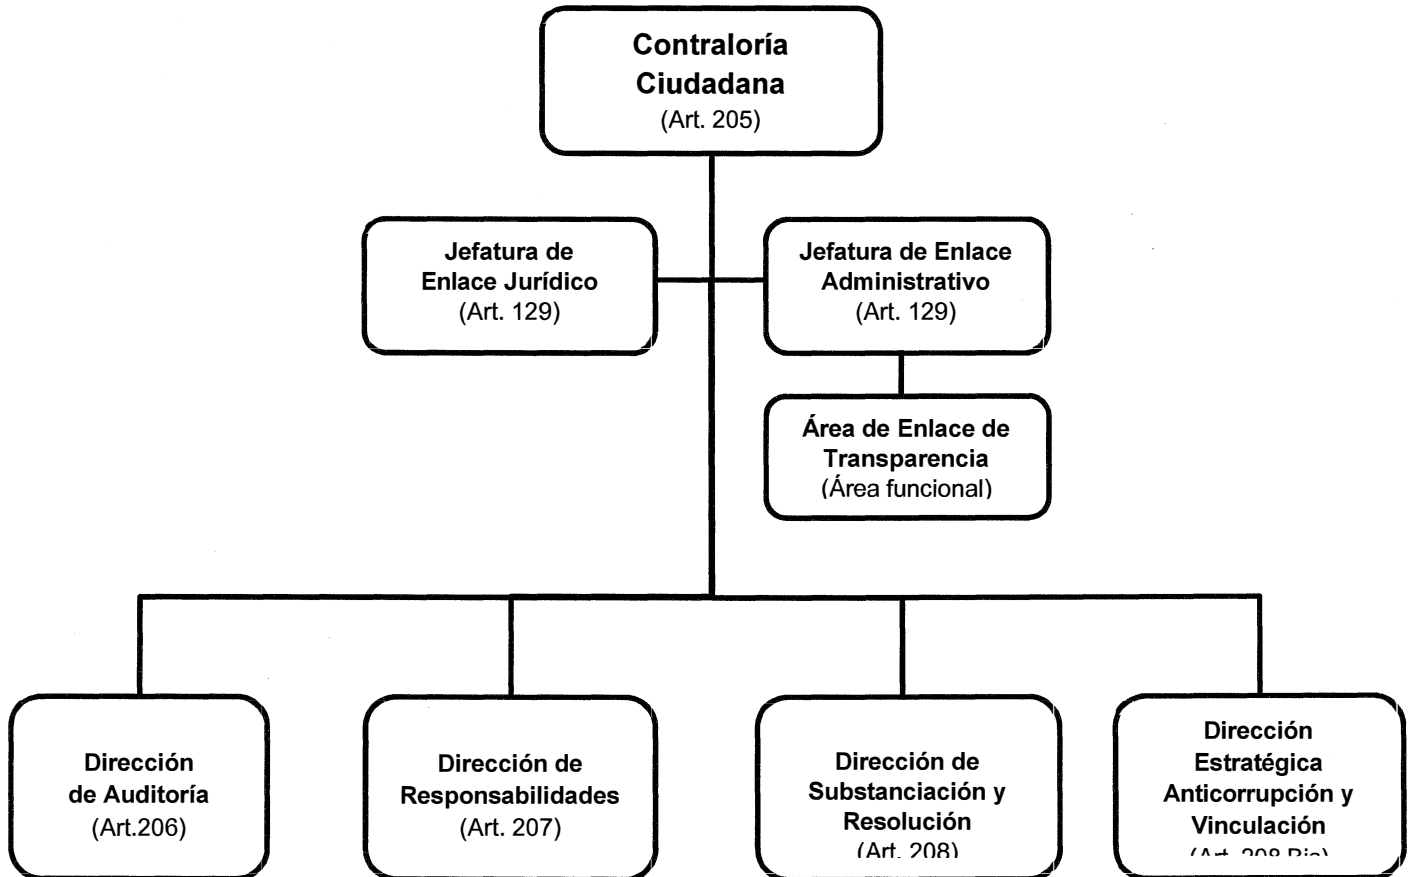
Contraloría Ciudadana
(Art. 205)

Jefatura de Enlace Jurídico
(Art. 129)

Jefatura de Enlace Administrativo
(Art. 129)

Área de Enlace de Transparencia
(Área funcional)

Dirección de Auditoría
(Art.206)

Dirección de Responsabilidades
(Art. 207)

Dirección de Substanciación y Resolución
(Art. 208)

Dirección Estratégica Anticorrupción y Vinculación
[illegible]